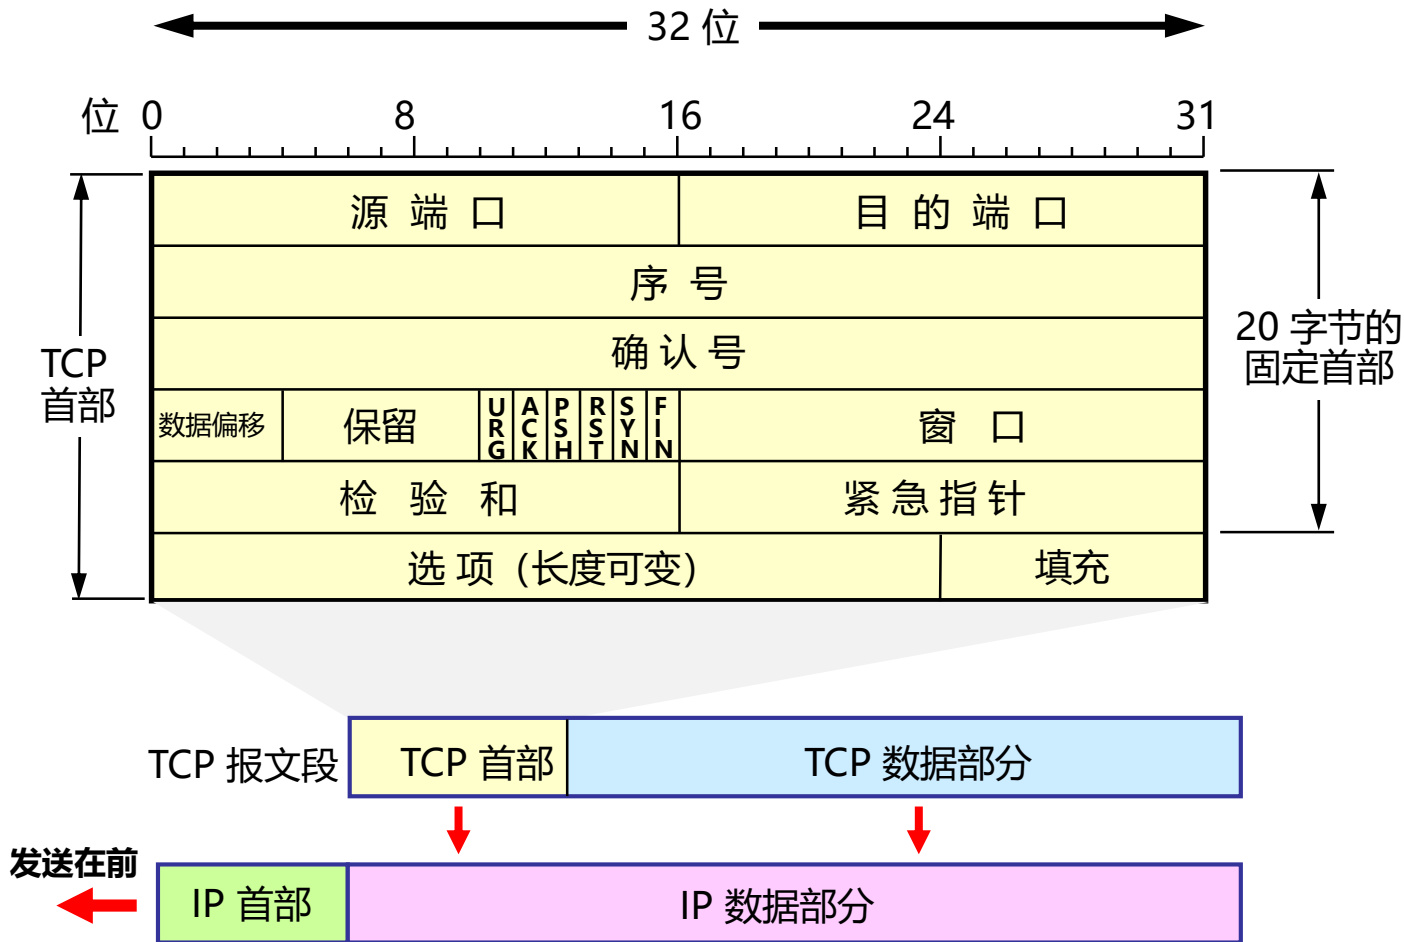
32 位

位 0 8 16 24 31

| 源 端 口 | | 目 的 端 口 |
|---|---|---|
| 序 号 | | |
| 确 认 号 | | |
| 数据偏移 | 保留 | URG ACK PSH RST SYN FIN | 窗 口 |
| 检 验 和 | | 紧 急 指 针 |
| 选 项 （长度可变） | | 填充 |

TCP 首部

20 字节的固定首部

TCP 报文段 | TCP 首部 | TCP 数据部分

发送在前

IP 首部 | IP 数据部分